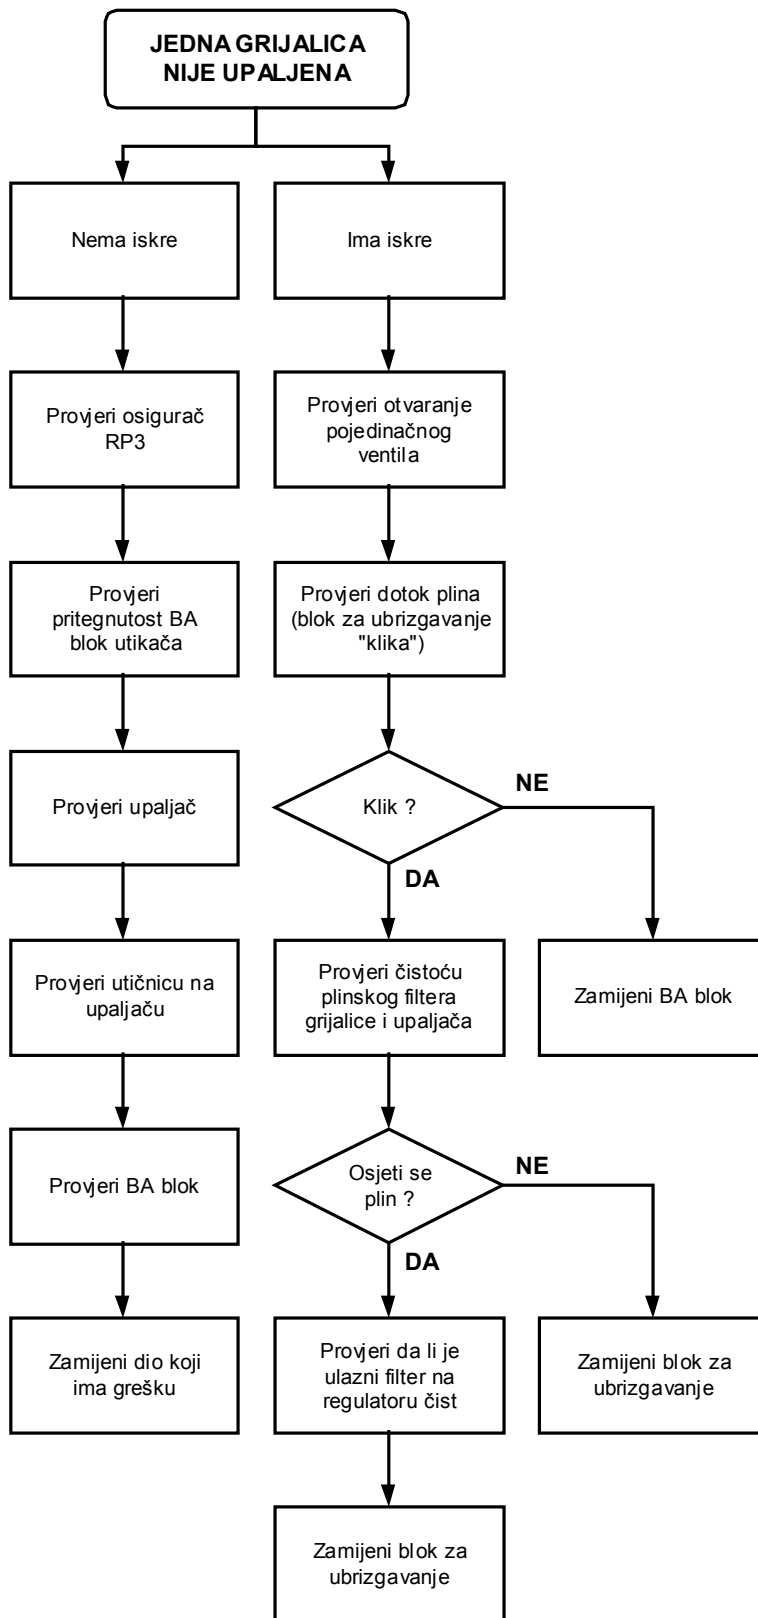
JEDNA GRIJALICA NIJE UPALJENA

Nema iskre

Provjeri osigurač RP3

Provjeri pritegnutost BA blok utikača

Provjeri upaljač

Provjeri utičnicu na upaljaču

Provjeri BA blok

Zamijeni dio koji ima grešku

Ima iskre

Provjeri otvaranje pojedinačnog ventila

Provjeri dotok plina (blok za ubrizgavanje "klika")

Klik ?

NE

Zamijeni BA blok

DA

Provjeri čistoću plinskog filtera grijalice i upaljača

Osjeti se plin ?

NE

Zamijeni blok za ubrizgavanje

DA

Provjeri da li je ulazni filter na regulatoru čist

Zamijeni blok za ubrizgavanje